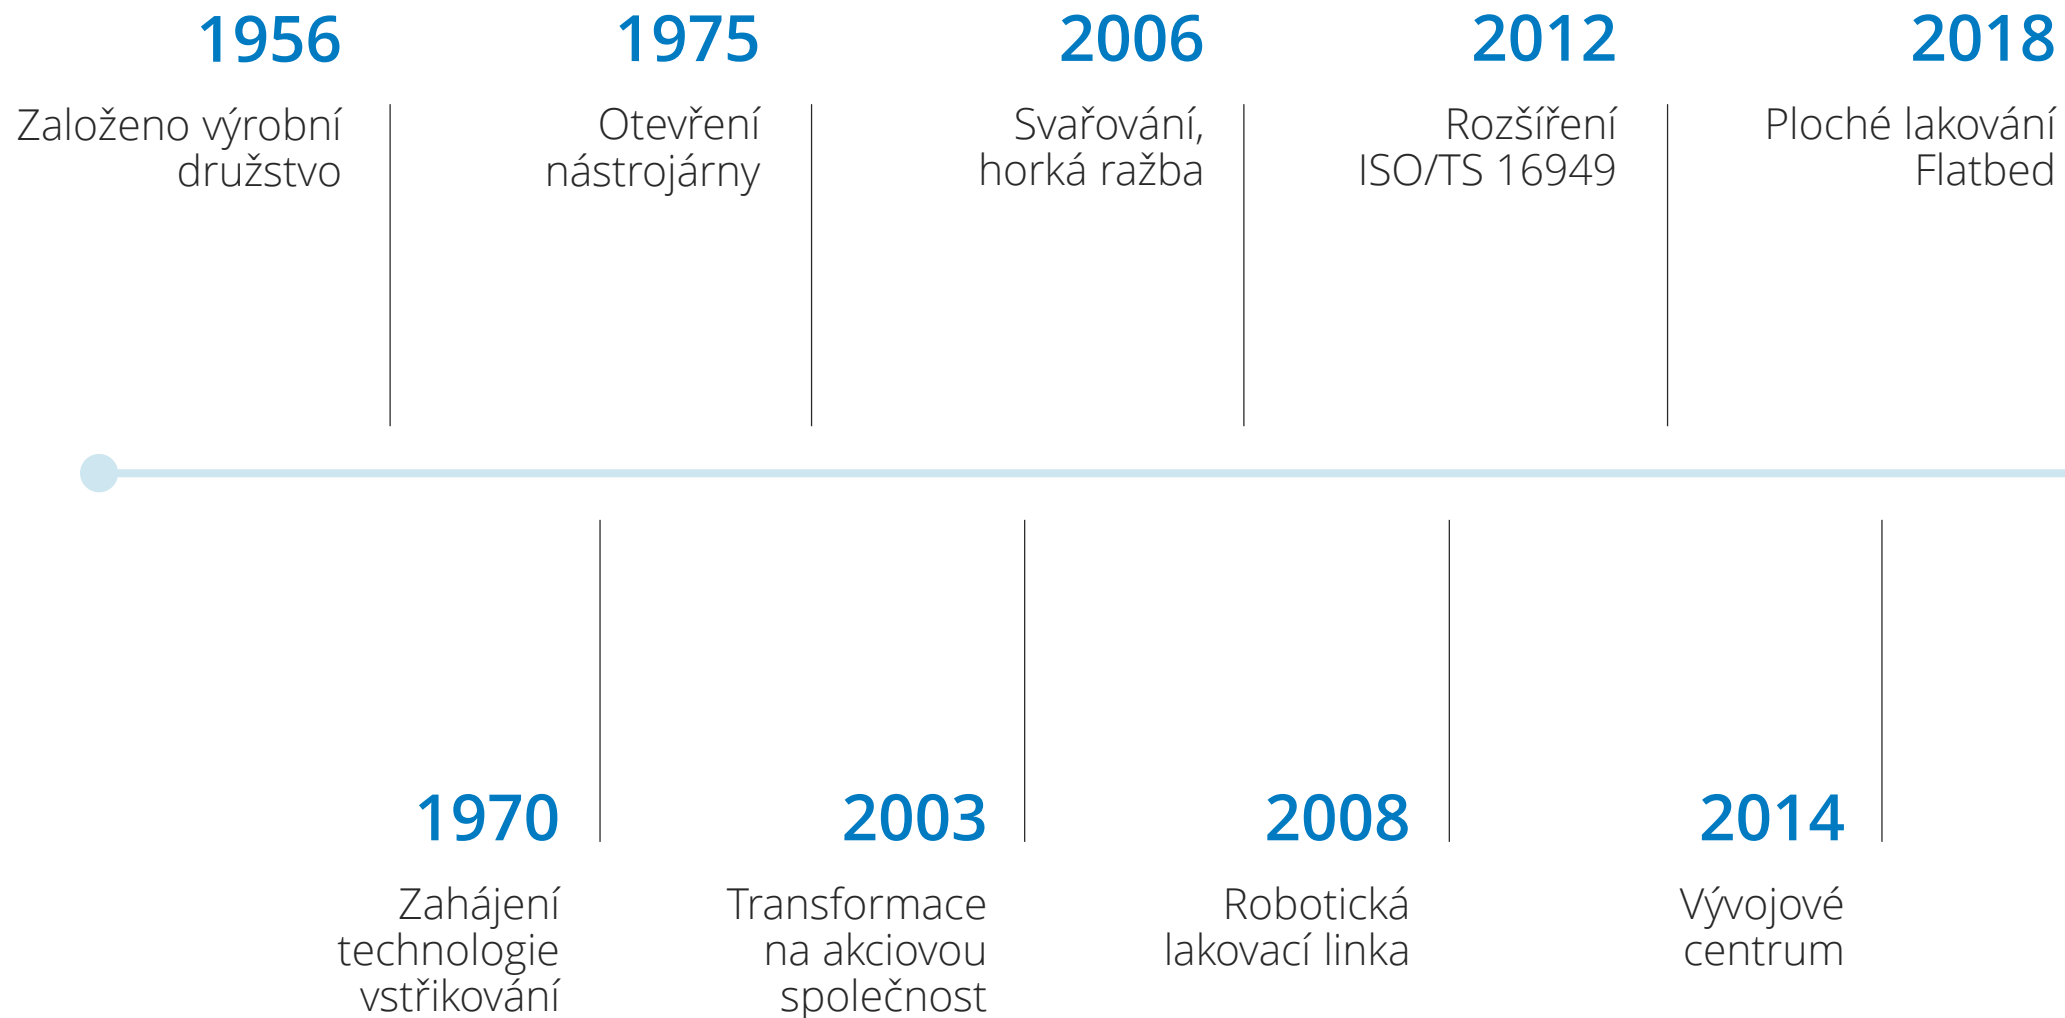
1956

Založeno výrobní družstvo

1975

Otevření nástrojárny

2006

Svařování, horká ražba

2012

Rozšíření ISO/TS 16949

2018

Ploché lakování Flatbed

1970

Zahájení technologie vstřikování

2003

Transformace na akciovou společnost

2008

Robotická lakovací linka

2014

Vývojové centrum